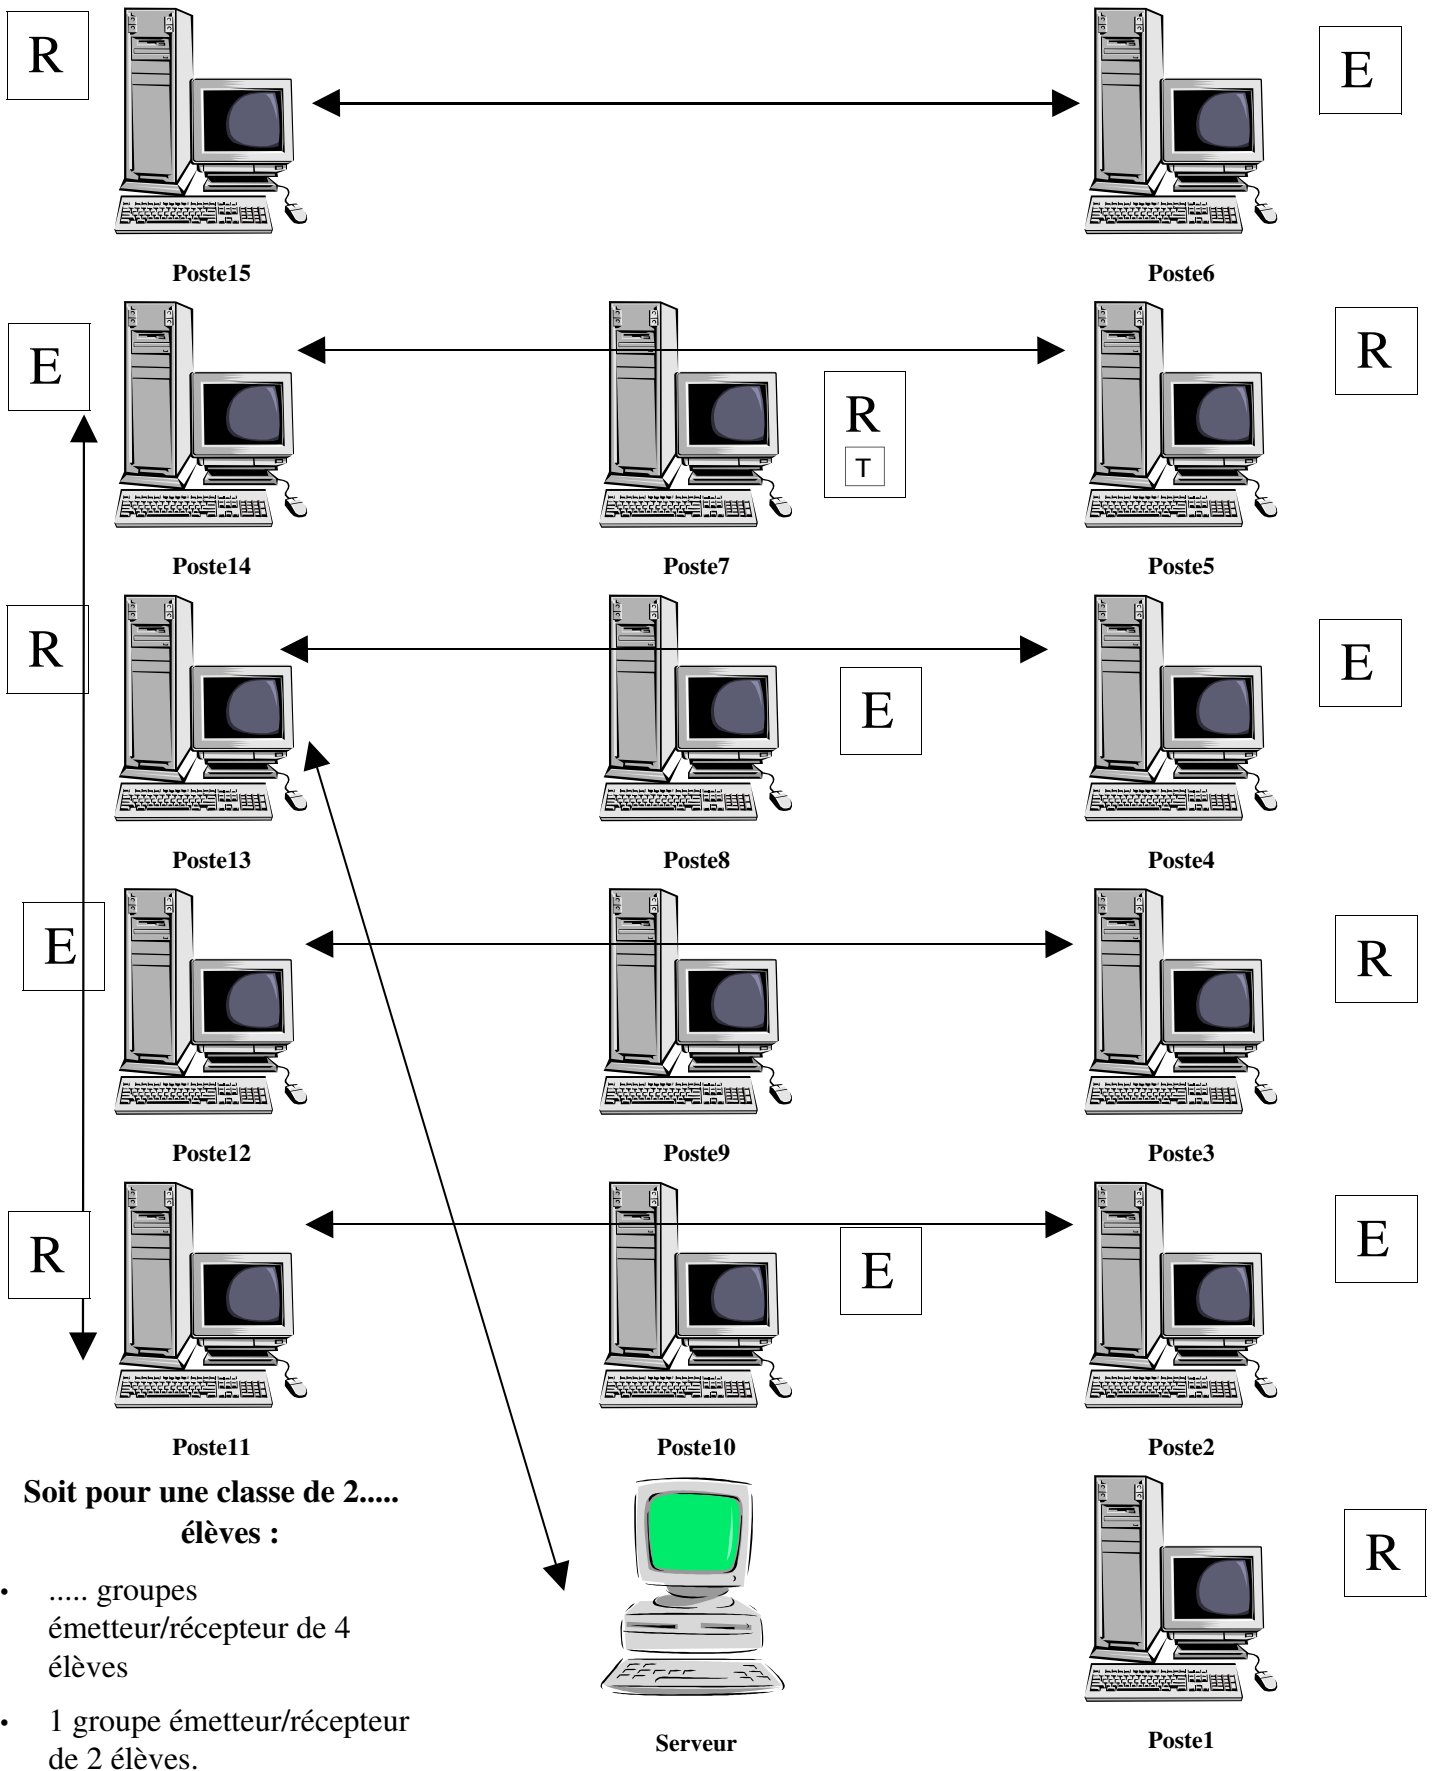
R

E

Poste15

Poste6

E

R
T

R

Poste14

Poste7

Poste5

R

E

E

Poste13

Poste8

Poste4

E

R

Poste12

Poste9

Poste3

R

E

E

Poste11

Poste10

Poste2

Soit pour une classe de 2..... élèves :

- ..... groupes émetteur/récepteur de 4 élèves
- 1 groupe émetteur/récepteur de 2 élèves.

R

Serveur

Poste1